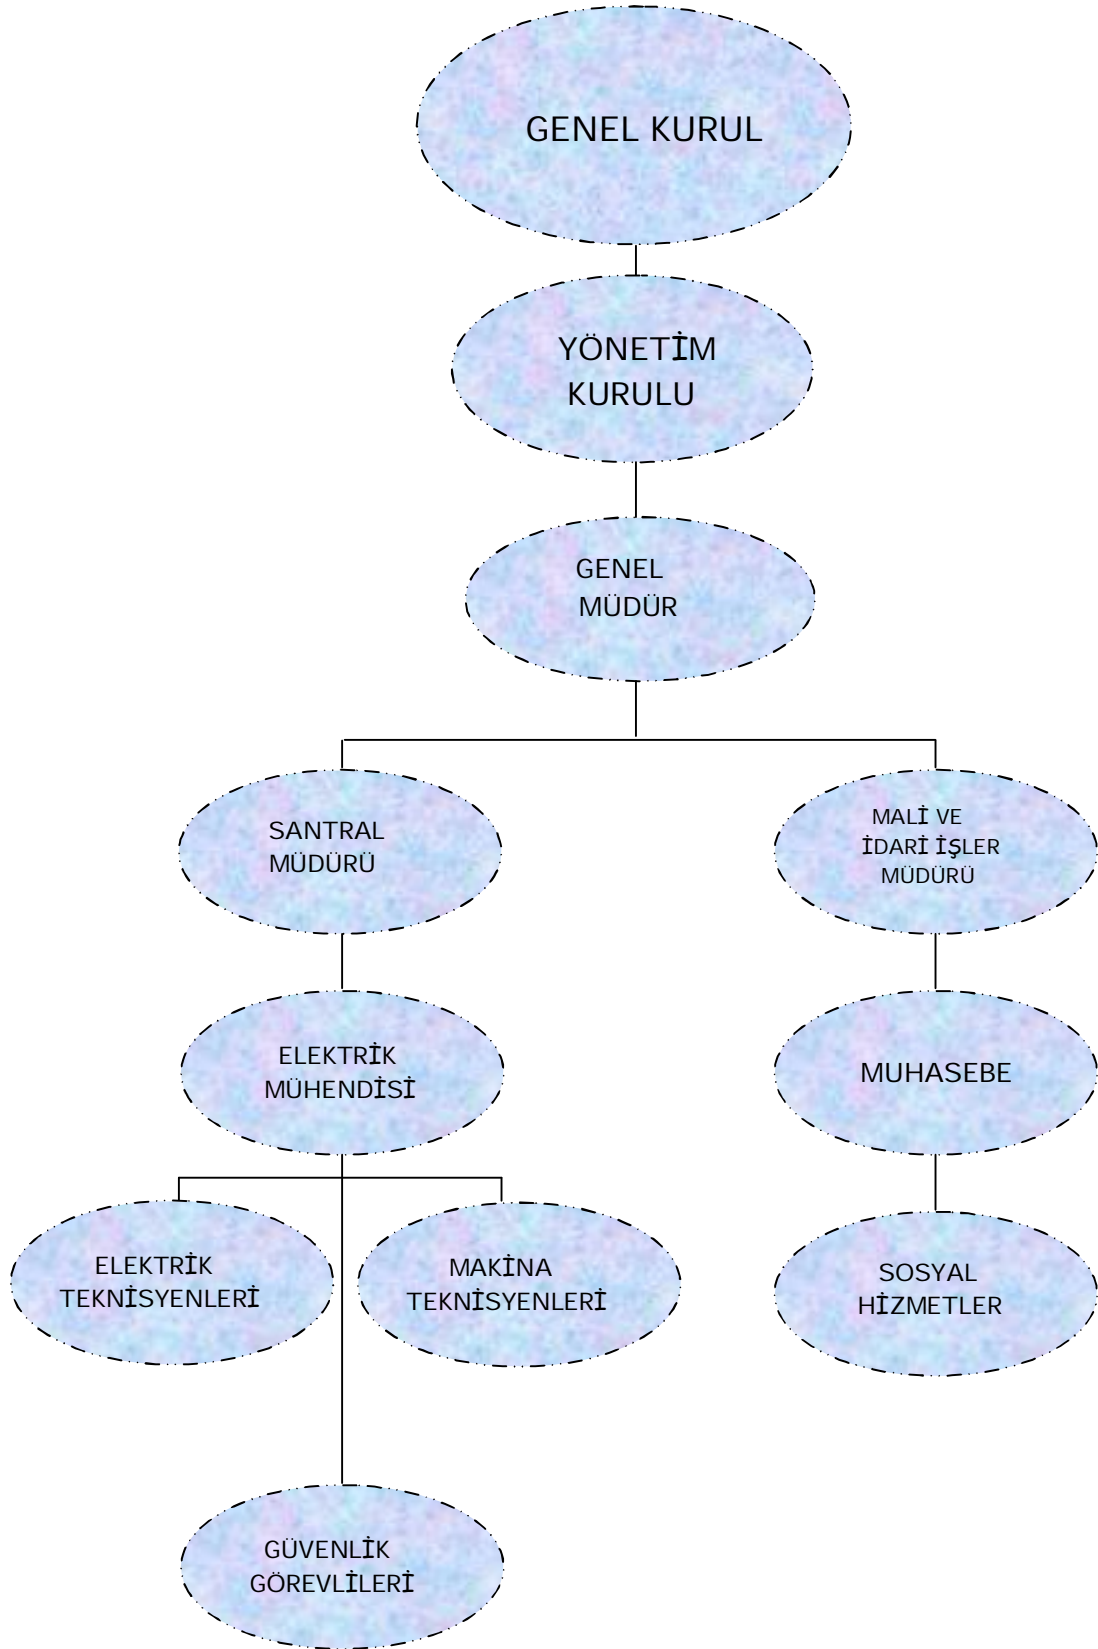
GENEL KURUL

YÖNETİM KURULU

GENEL MÜDÜR

SANTRAL MÜDÜRÜ

MALİ VE İDARİ İŞLER MÜDÜRÜ

ELEKTRİK MÜHENDİSİ

MUHASEBE

ELEKTRİK TEKNİSYENLERİ

MAKİNA TEKNİSYENLERİ

SOSYAL HİZMETLER

GÜVENLİK GÖREVLİLERİ